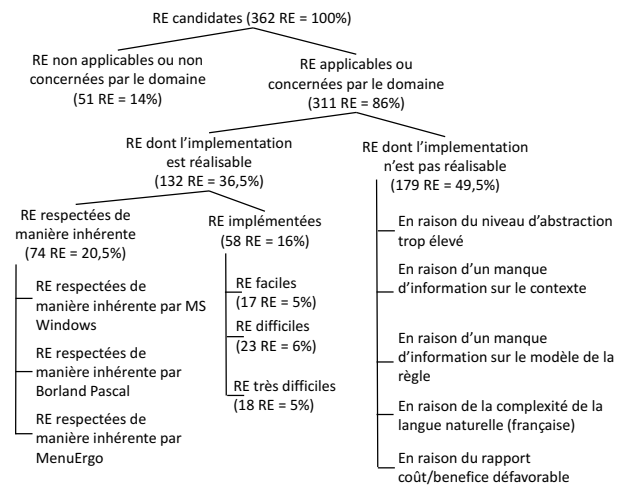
RE candidates (362 RE = 100%)

RE non applicables ou non concernées par le domaine (51 RE = 14%)

RE applicables ou concernées par le domaine (311 RE = 86%)

RE dont l'implementation est réalisable (132 RE = 36,5%)

RE dont l'implementation n'est pas réalisable (179 RE = 49,5%)

RE respectées de manière inhérente (74 RE = 20,5%)

RE implémentées (58 RE = 16%)

RE respectées de manière inhérente par MS Windows

RE respectées de manière inhérente par Borland Pascal

RE respectées de manière inhérente par MenuErgo

RE faciles (17 RE = 5%)

RE difficiles (23 RE = 6%)

RE très difficiles (18 RE = 5%)

En raison du niveau d'abstraction trop élevé

En raison d'un manque d'information sur le contexte

En raison d'un manque d'information sur le modèle de la règle

En raison de la complexité de la langue naturelle (française)

En raison du rapport coût/benefice défavorable